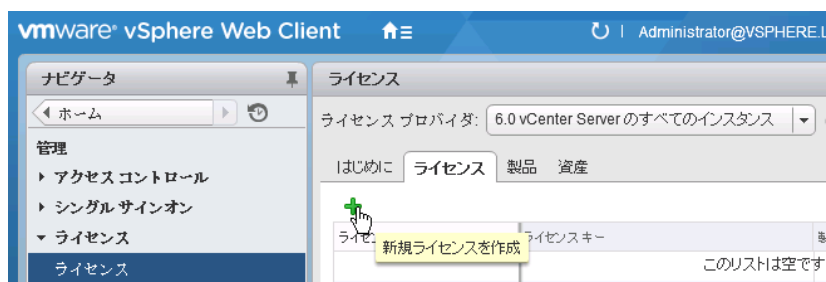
vmware® vSphere Web Client

Administrator@VSPHERE.L

ナビゲータ

ホーム

管理

アクセス コントロール

シングル サインオン

ライセンス

ライセンス

ライセンス

ライセンス プロバイダ: 6.0 vCenter Server のすべてのインスタンス

はじめに | ライセンス | 製品 | 資産

ライセ

新規ライセンスを作成

ライセンス キー

このリストは空です